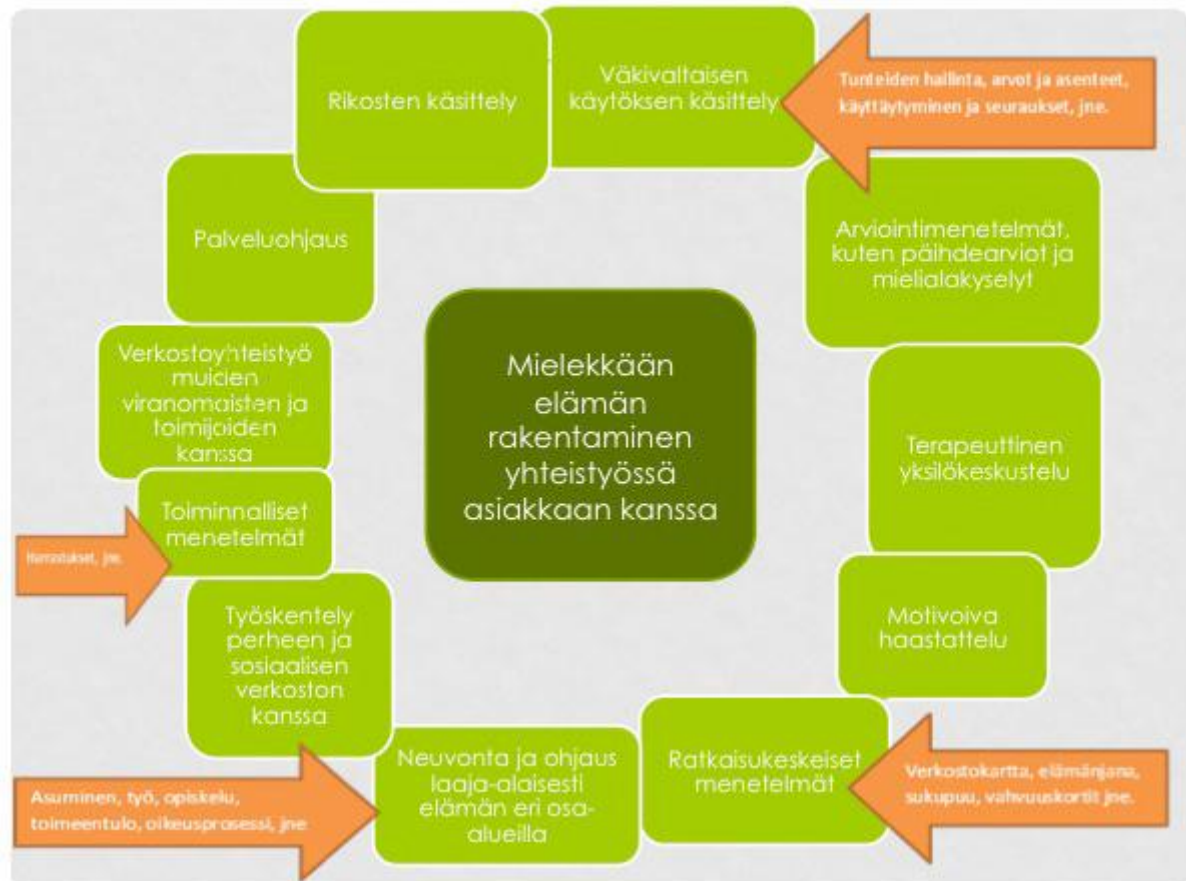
Mielekkään elämän rakentaminen yhteistyössä asiakkaan kanssa

Rikosten käsittely

Väkivaltaisen käytöksen käsittely

Tunteiden hallinta, arvot ja asenteet, käyttäytyminen ja seuraukset, jne.

Arviointimenetelmät, kuten päihdearviot ja mielialakyselyt

Terapeuttinen yksilökeskustelu

Motivoiva haastattelu

Ratkaisukeskeiset menetelmät

Verkostokartta, elämänjana, sukupuu, vahvuuskortit jne.

Neuvonta ja ohjaus laaja-alaisesti elämän eri osa-alueilla

Asuminen, työ, opiskelu, toimeentulo, oikeusprosessi, jne

Työskentely perheen ja sosiaalisen verkoston kanssa

Toiminnalliset menetelmät

Harrastukset, jne.

Verkostoyhteistyö muiden viranomaisten ja toimijoiden kanssa

Palveluohjaus